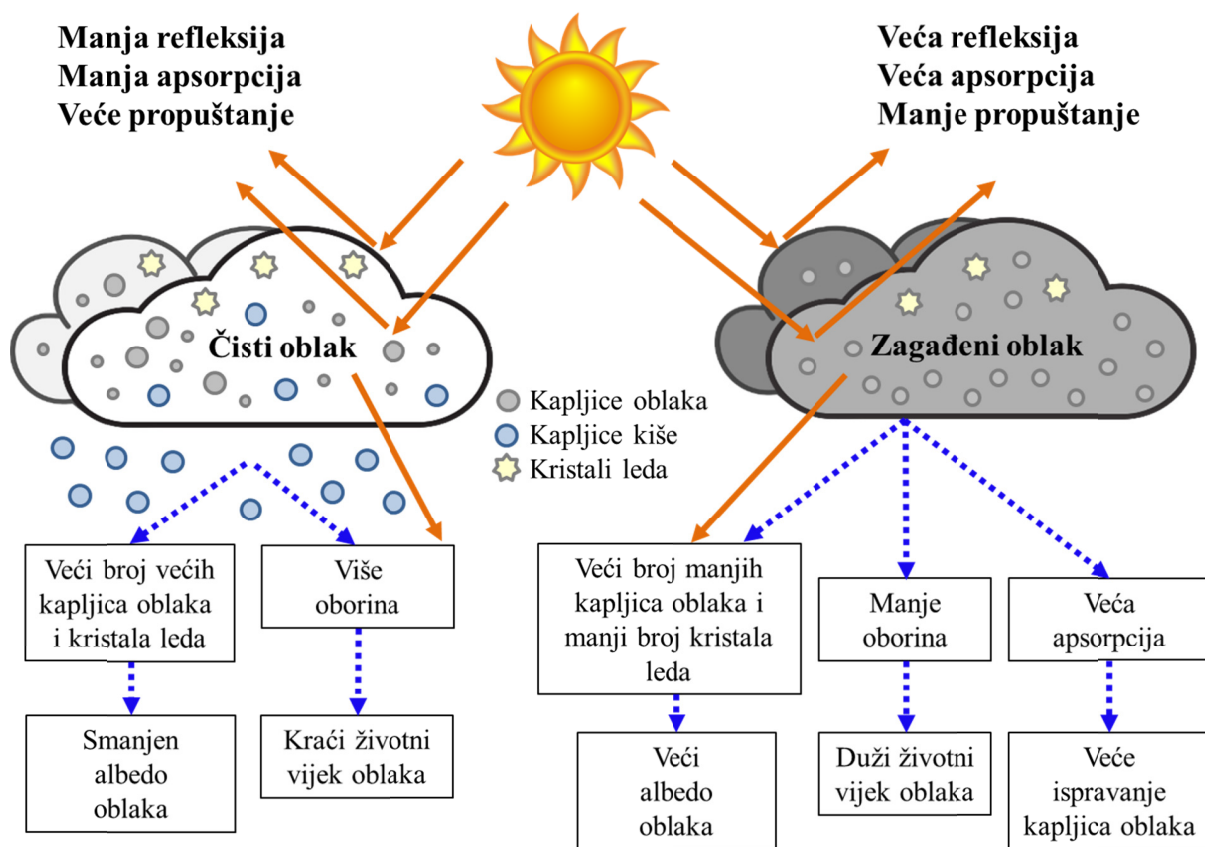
Manja refleksija
Manja apsorpcija
Veće propuštanje

Veća refleksija
Veća apsorpcija
Manje propuštanje

Čisti oblak

Zagađeni oblak

Kapljice oblaka
Kapljice kiše
Kristali leda

Veći broj većih kapljica oblaka i kristala leda

Više oborina

Smanjen albedo oblaka

Kraći životni vijek oblaka

Veći broj manjih kapljica oblaka i manji broj kristala leda

Manje oborina

Veća apsorpcija

Veći albedo oblaka

Duži životni vijek oblaka

Veće ispravanje kapljica oblaka